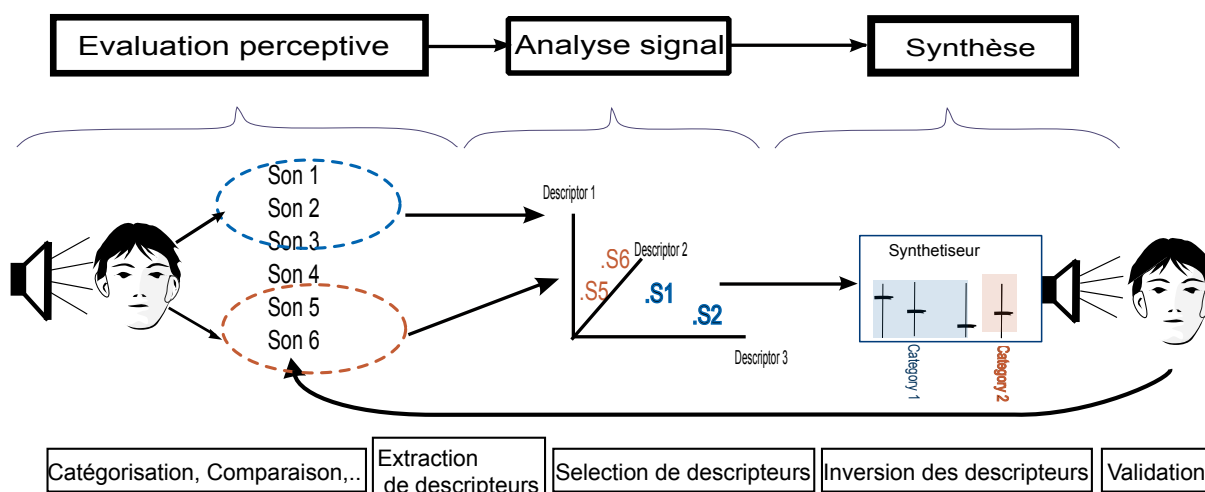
Evaluation perceptive

Analyse signal

Synthèse

Son 1
Son 2
Son 3
Son 4
Son 5
Son 6

Descriptor 1

Descriptor 2

.S6
.S5
.S1
.S2

Descriptor 3

Synthetiseur

Category 1

Category 2

Catégorisation, Comparaison,..

Extraction de descripteurs

Selection de descripteurs

Inversion des descripteurs

Validation